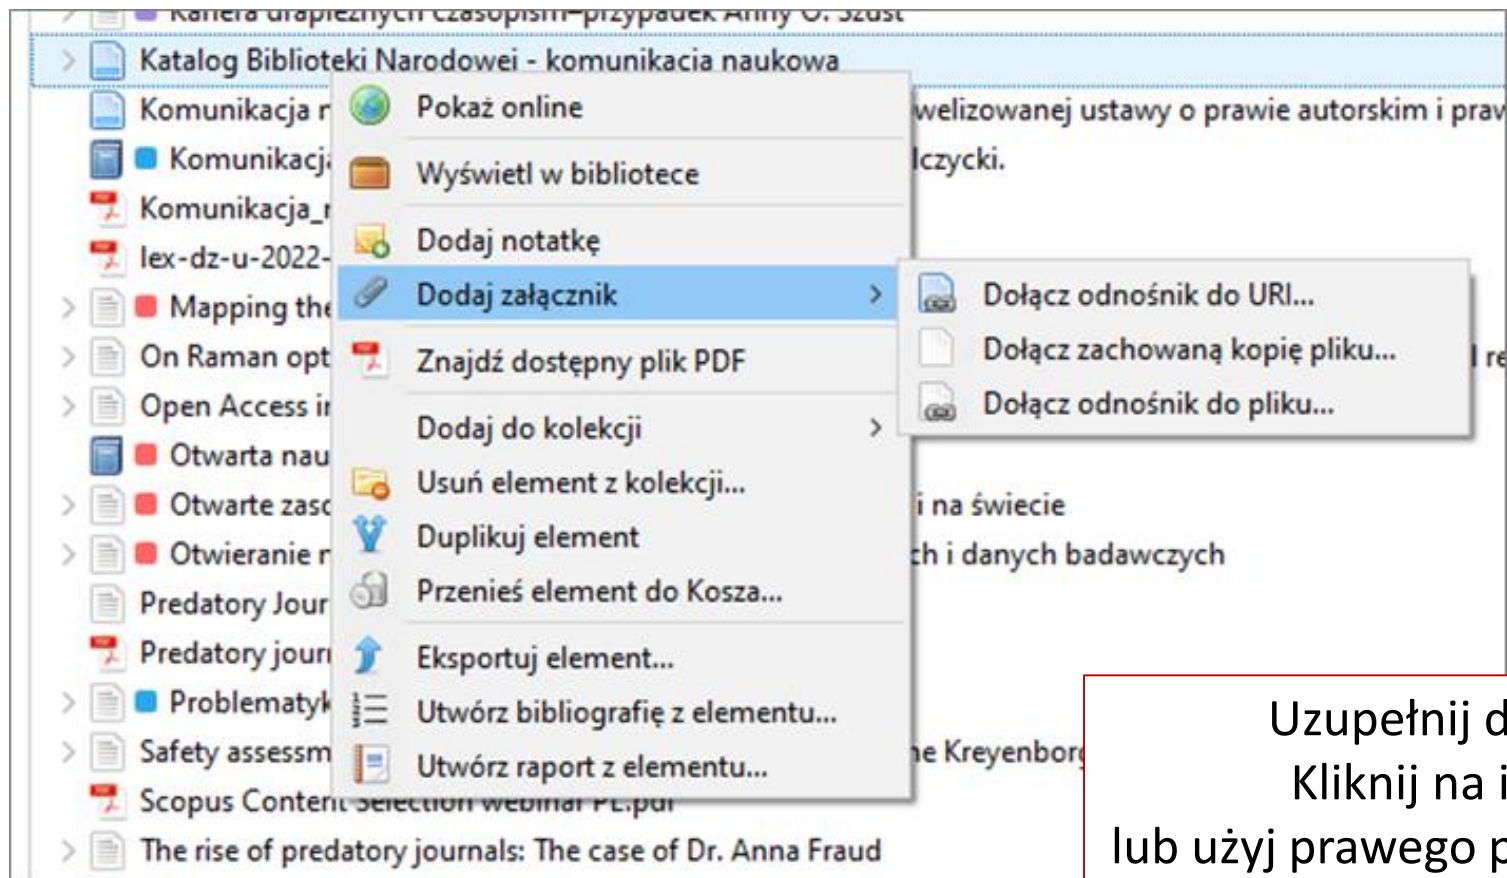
Kariera drapieżnych czasopism–przypadek Anny O. Szust
Katalog Biblioteki Narodowej - komunikacja naukowa
Komunikacja r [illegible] welizowanej ustawy o prawie autorskim i praw
Komunikacj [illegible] lczycki.
Komunikacja_r
lex-dz-u-2022-
Mapping the
On Raman opt
Open Access ir
Otwarta nau
Otwarte zasc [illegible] i na świecie
Otwieranie r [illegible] ch i danych badawczych
Predatory Jour
Predatory jourr
Problematyk
Safety assessm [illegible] ne Kreyenborg
Scopus Content Selection webinar PL.pdf
The rise of predatory journals: The case of Dr. Anna Fraud

Pokaż online
Wyświetl w bibliotece
Dodaj notatkę
Dodaj załącznik
Znajdź dostępny plik PDF
Dodaj do kolekcji
Usuń element z kolekcji...
Duplikuj element
Przenieś element do Kosza...
Eksportuj element...
Utwórz bibliografię z elementu...
Utwórz raport z elementu...

Dołącz odnośnik do URI...
Dołącz zachowaną kopię pliku...
Dołącz odnośnik do pliku...

Uzupełnij d
Kliknij na i
lub użyj prawego p